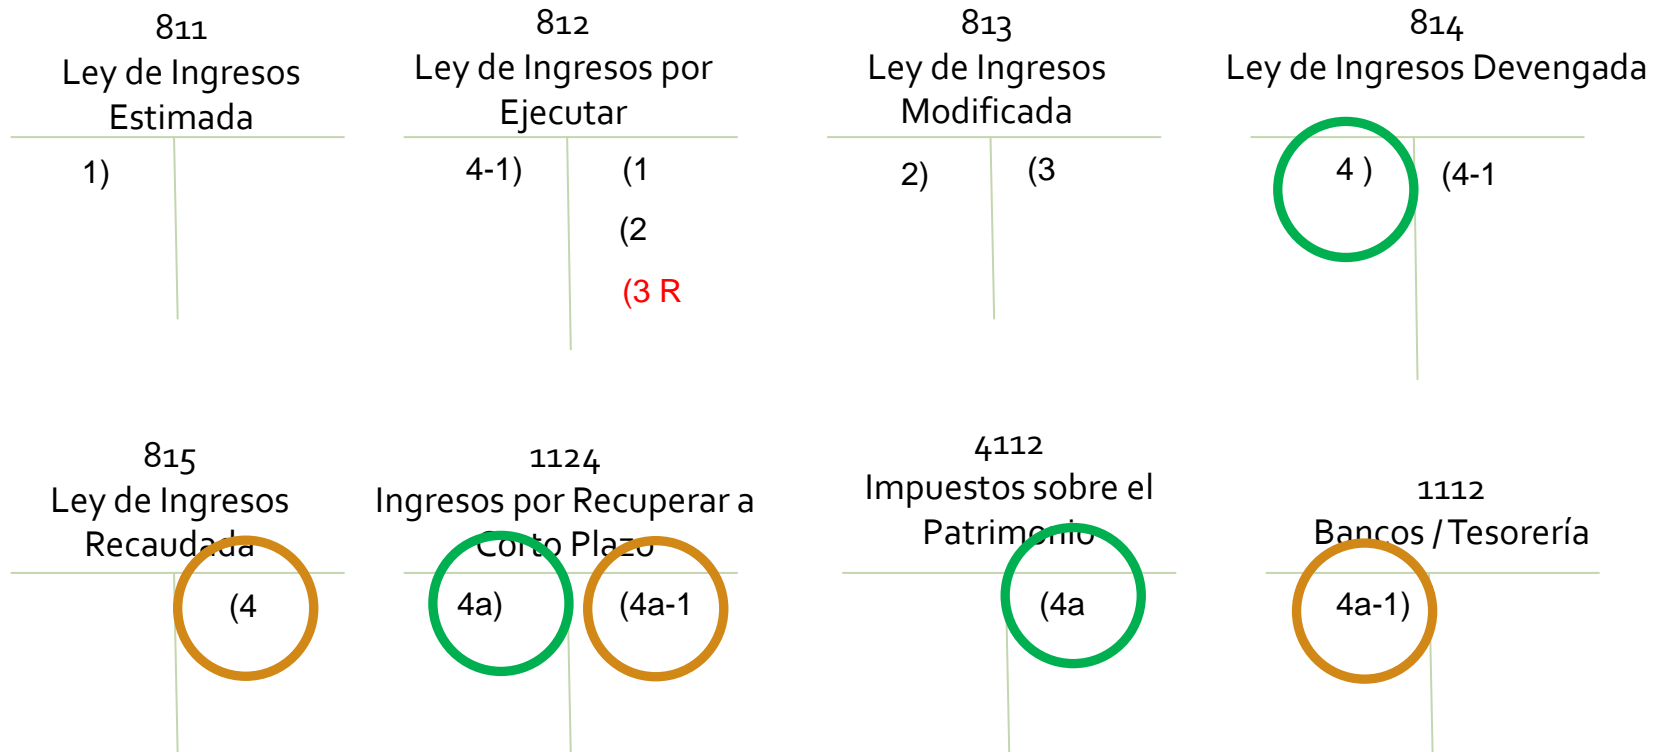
811
Ley de Ingresos Estimada

1)

812
Ley de Ingresos por Ejecutar

4-1)

(1

(2

(3 R

813
Ley de Ingresos Modificada

2)

(3

814
Ley de Ingresos Devengada

4 )

(4-1

815
Ley de Ingresos Recaudada

(4

1124
Ingresos por Recuperar a Corto Plazo

4a)

(4a-1

4112
Impuestos sobre el Patrimonio

(4a

1112
Bancos / Tesorería

4a-1)